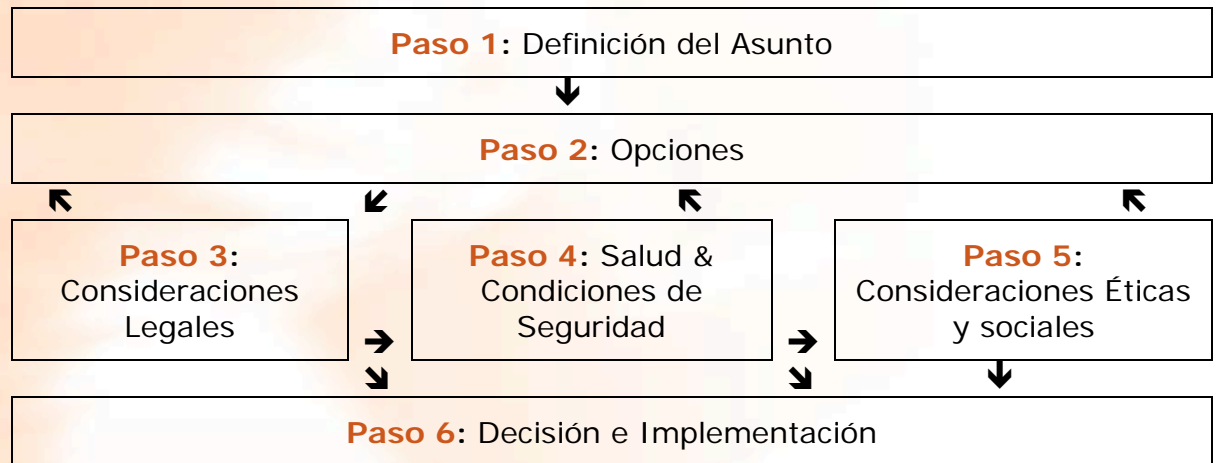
Paso 1: Definición del Asunto

Paso 2: Opciones

Paso 3: Consideraciones Legales

Paso 4: Salud & Condiciones de Seguridad

Paso 5: Consideraciones Éticas y sociales

Paso 6: Decisión e Implementación